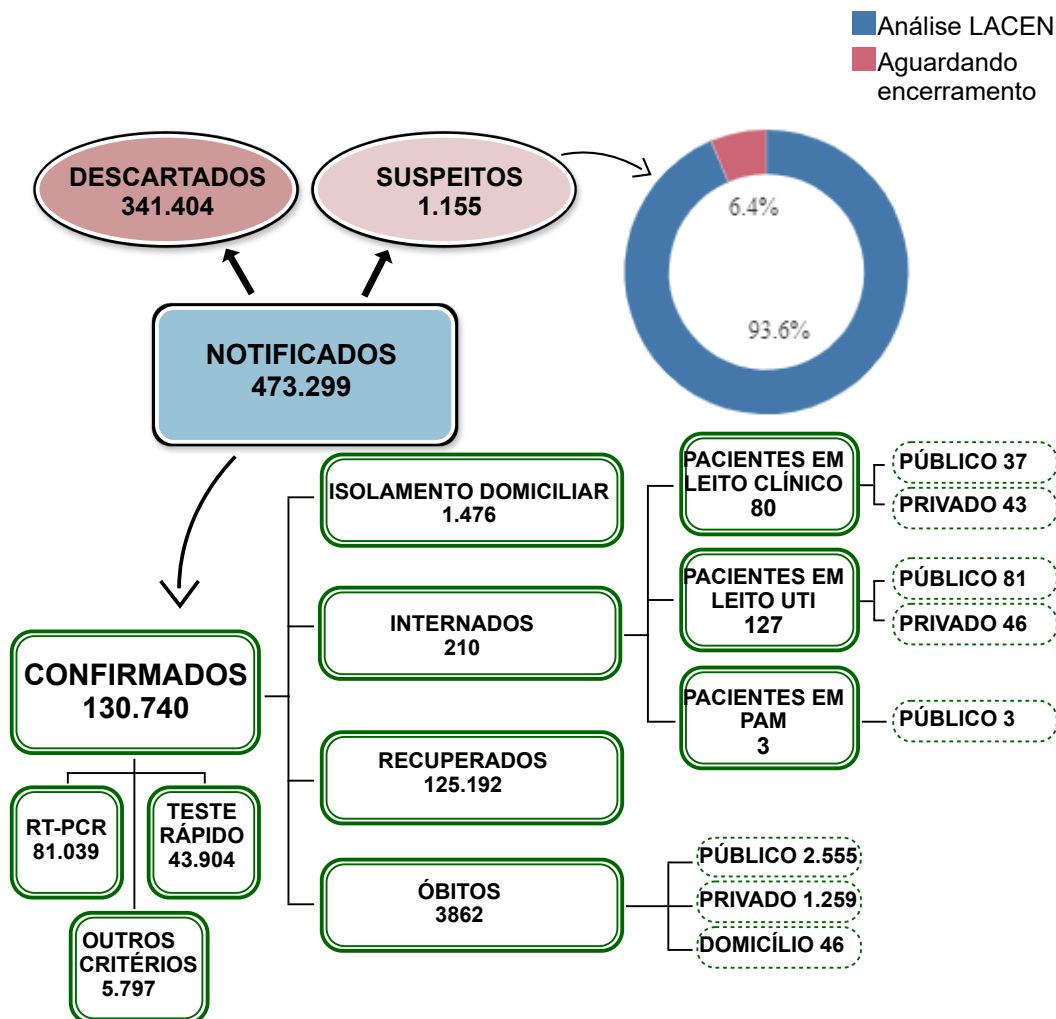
Análise LACEN
Aguardando encerramento

DESCARTADOS
341.404

SUSPEITOS
1.155

6.4%

93.6%

NOTIFICADOS
473.299

ISOLAMENTO DOMICILIAR
1.476

PACIENTES EM LEITO CLÍNICO
80

PÚBLICO 37

PRIVADO 43

INTERNADOS
210

PACIENTES EM LEITO UTI
127

PÚBLICO 81

PRIVADO 46

CONFIRMADOS
130.740

PACIENTES EM PAM
3

PÚBLICO 3

RECUPERADOS
125.192

RT-PCR
81.039

TESTE RÁPIDO
43.904

ÓBITOS
3862

PÚBLICO 2.555

PRIVADO 1.259

DOMICÍLIO 46

OUTROS CRITÉRIOS
5.797